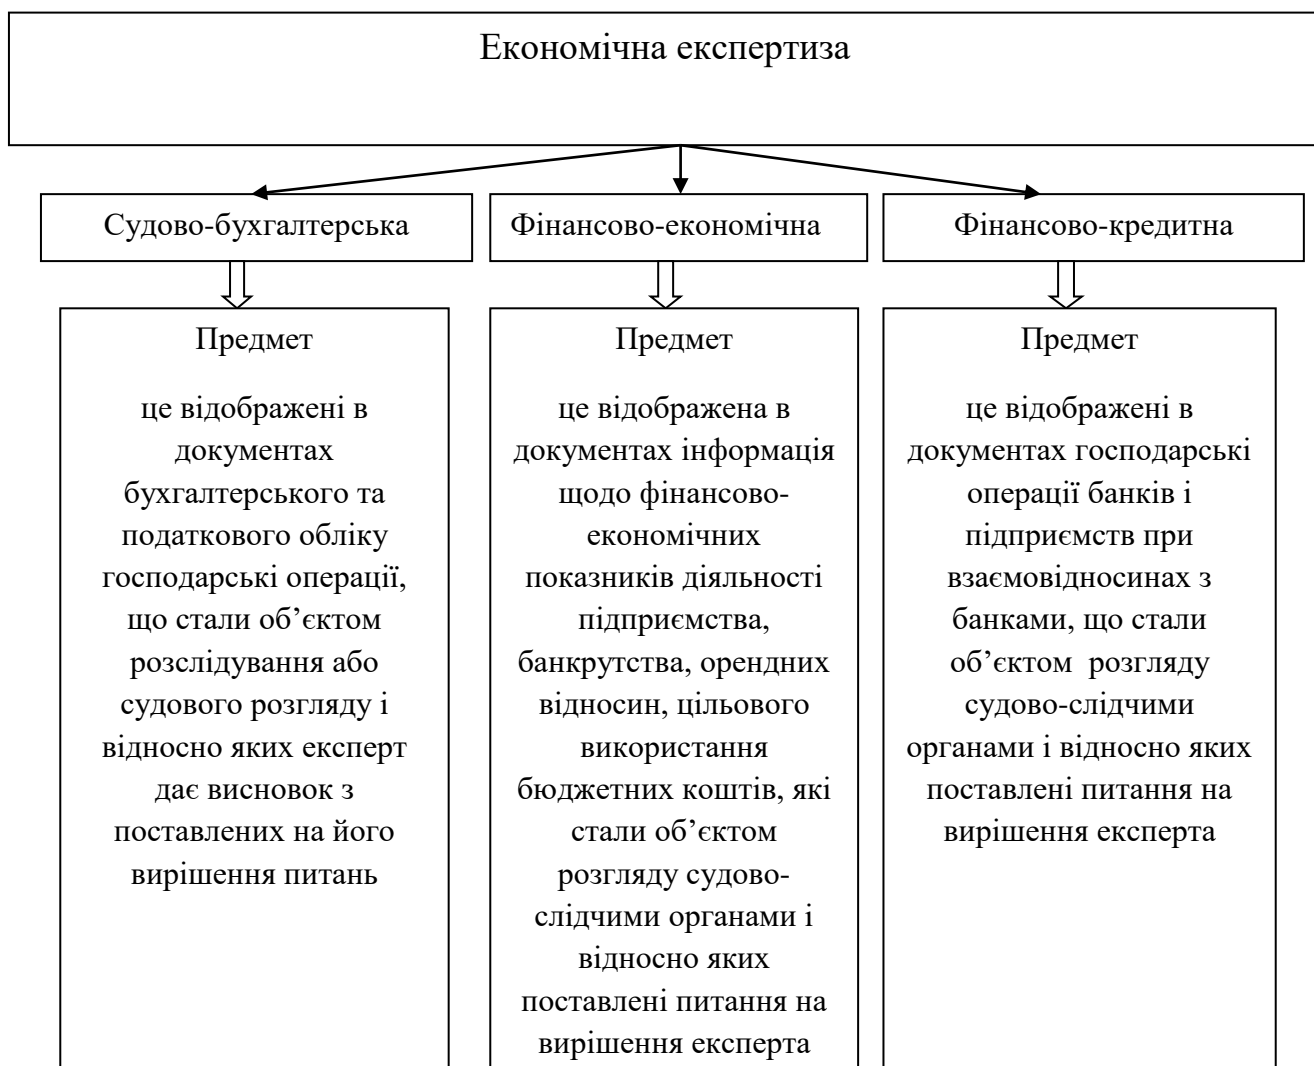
Економічна експертиза

Судово-бухгалтерська

Фінансово-економічна

Фінансово-кредитна

Предмет

це відображені в документах бухгалтерського та податкового обліку господарські операції, що стали об’єктом розслідування або судового розгляду і відносно яких експерт дає висновок з поставлених на його вирішення питань

Предмет

це відображена в документах інформація щодо фінансово-економічних показників діяльності підприємства, банкрутства, орендних відносин, цільового використання бюджетних коштів, які стали об’єктом розгляду судово-слідчими органами і відносно яких поставлені питання на вирішення експерта

Предмет

це відображені в документах господарські операції банків і підприємств при взаємовідносинах з банками, що стали об’єктом розгляду судово-слідчими органами і відносно яких поставлені питання на вирішення експерта